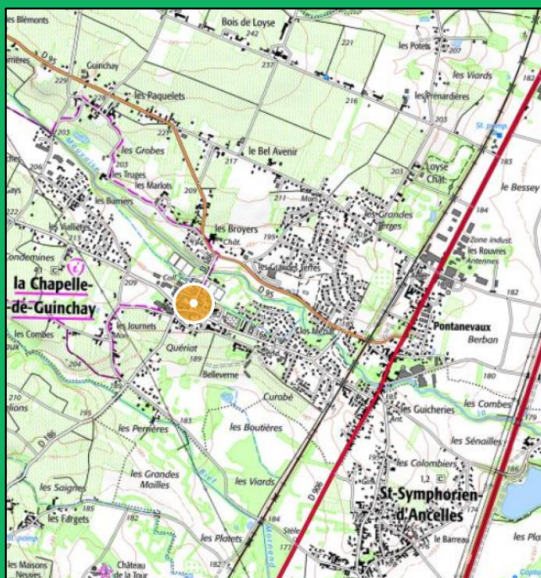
les Blémonts
Bois de Loyse
242
221
les Potets
237
229
Guinchay
les Viards
les Paquelets
216
les Prénardières
228
les Grobes
217
le Bel Avenir
203
Loyse
203
Chât.
les Truges
les Marlots
209
le Bessey
les Burriers
les Grandes Terres
184
les Broyers
Zone indust.
les Rouvres
Antennes
Condemines
la Chapelle-de-Guinchay
Coll.
les Grandes Terres
182
209
les Combes
les Journets
Clos Mézières
Pontanevaux
Berban
Quériat
189
180
Belleverne
Curabé
les Combes
les Guicheries
210
les Perrières
les Boutières
les Sénailles
D 186
les Colombiers
les Grandes Mailles
les Viards
les Saignes
les Fargets
St-Symphorien-d'Ancelles
le Barreau
184
les Platets
les Maisons Neuves
Château de la Tour
177